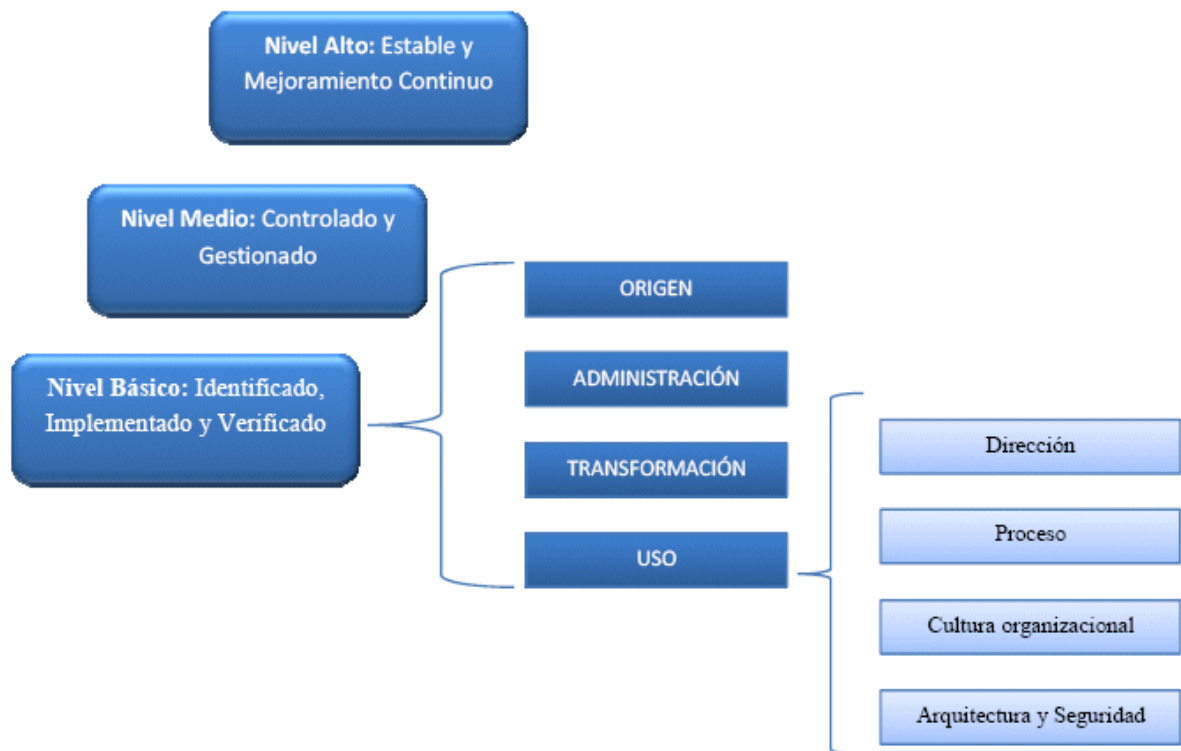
**Nivel Alto:** Estable y Mejoramiento Continuo

**Nivel Medio:** Controlado y Gestionado

**Nivel Básico:** Identificado, Implementado y Verificado

ORIGEN

ADMINISTRACIÓN

TRANSFORMACIÓN

USO

Dirección

Proceso

Cultura organizacional

Arquitectura y Seguridad